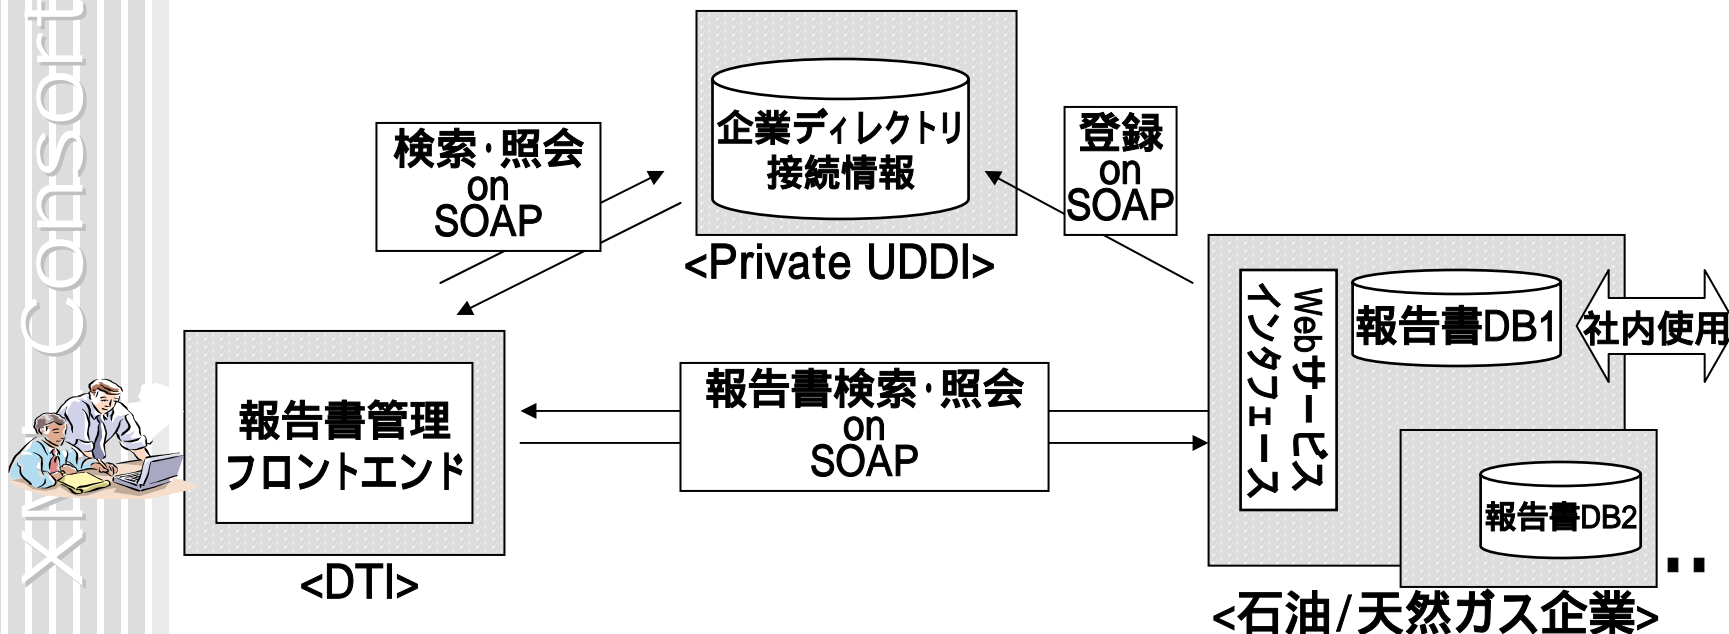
XML Consorti

企業ディレクトリ
接続情報

<Private UDDI>

検索・照会
on
SOAP

登録
on
SOAP

報告書管理
フロントエンド

<DTI>

報告書検索・照会
on
SOAP

Webサービス
インタフェース

報告書DB1

社内使用

報告書DB2

‥

<石油/天然ガス企業>